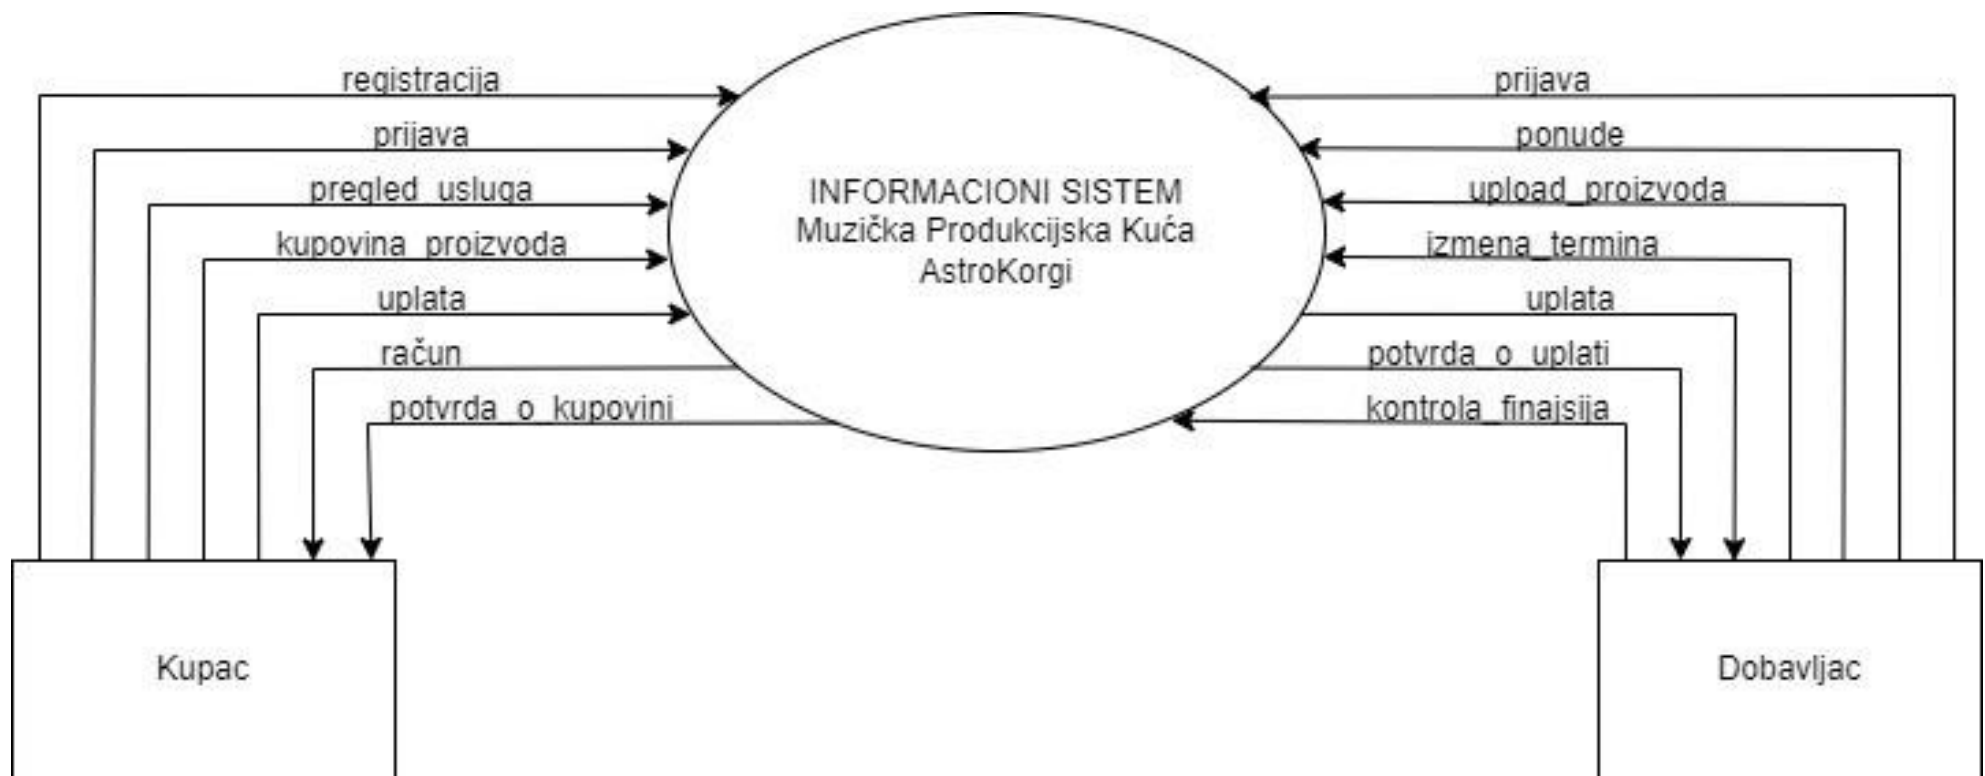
INFORMACIONI SISTEM
Muzička Produkcijska Kuća
AstroKorgi

registracija
prijava
pregled_usluga
kupovina_proizvoda
uplata
račun
potvrda_o_kupovini

prijava
ponude
upload_proizvoda
izmena_termina
uplata
potvrda_o_uplati
kontrola_finajsija

Kupac

Dobavljac